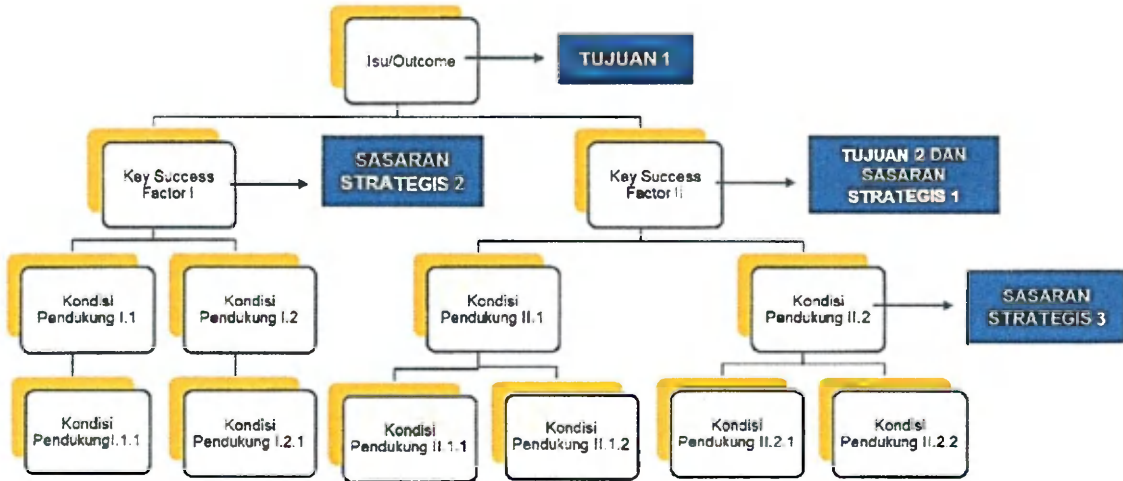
Isu/Outcome

TUJUAN 1

Key Success Factor I

SASARAN STRATEGIS 2

Key Success Factor II

TUJUAN 2 DAN SASARAN STRATEGIS 1

Kondisi Pendukung I.1

Kondisi Pendukung I.2

Kondisi Pendukung II.1

Kondisi Pendukung II.2

SASARAN STRATEGIS 3

Kondisi PendukungI.1.1

Kondisi Pendukung I.2.1

Kondisi Pendukung II.1.1

Kondisi Pendukung II.1.2

Kondisi Pendukung II.2.1

Kondisi Pendukung II.2.2